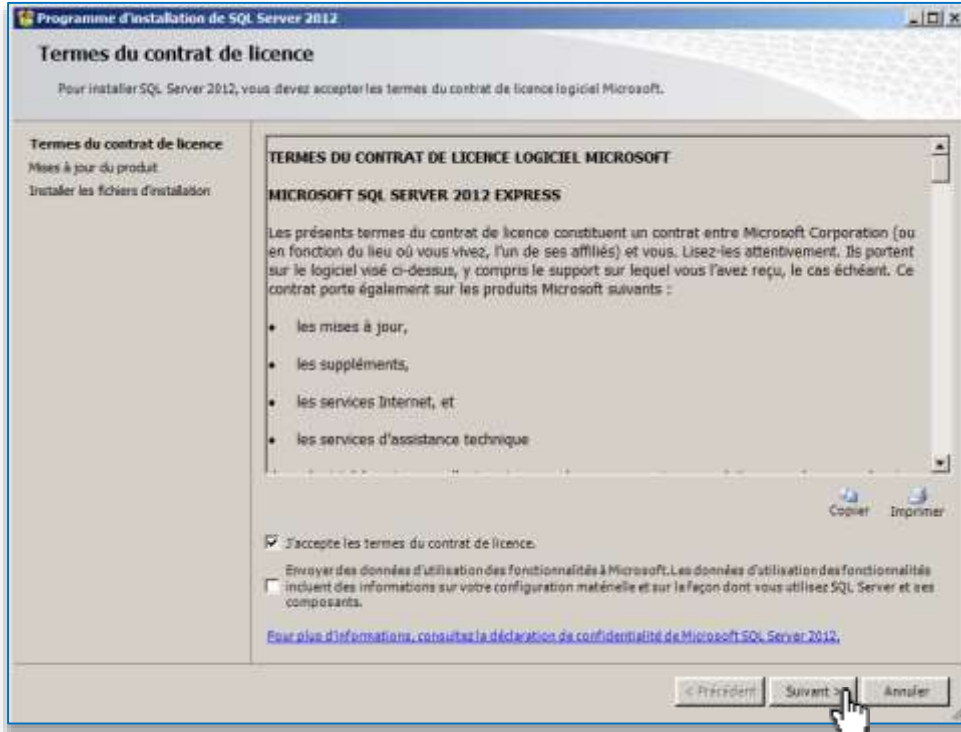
Programme d'installation de SQL Server 2012

Termes du contrat de licence

Pour installer SQL Server 2012, vous devez accepter les termes du contrat de licence logiciel Microsoft.

Termes du contrat de licence
Mises à jour du produit
Installer les fichiers d'installation

TERMES DU CONTRAT DE LICENCE LOGICIEL MICROSOFT

MICROSOFT SQL SERVER 2012 EXPRESS

Les présents termes du contrat de licence constituent un contrat entre Microsoft Corporation (ou en fonction du lieu où vous vivez, l'un de ses affiliés) et vous. Lisez-les attentivement. Ils portent sur le logiciel visé ci-dessus, y compris le support sur lequel vous l'avez reçu, le cas échéant. Ce contrat porte également sur les produits Microsoft suivants :

• les mises à jour,

• les suppléments,

• les services Internet, et

• les services d'assistance technique

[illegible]

Copier Imprimer

J'accepte les termes du contrat de licence.

Envoyer des données d'utilisation des fonctionnalités à Microsoft. Les données d'utilisation des fonctionnalités incluent des informations sur votre configuration matérielle et sur la façon dont vous utilisez SQL Server et ses composants.

Pour plus d'informations, consultez la déclaration de confidentialité de Microsoft SQL Server 2012.

< Précédent Suivant > Annuler